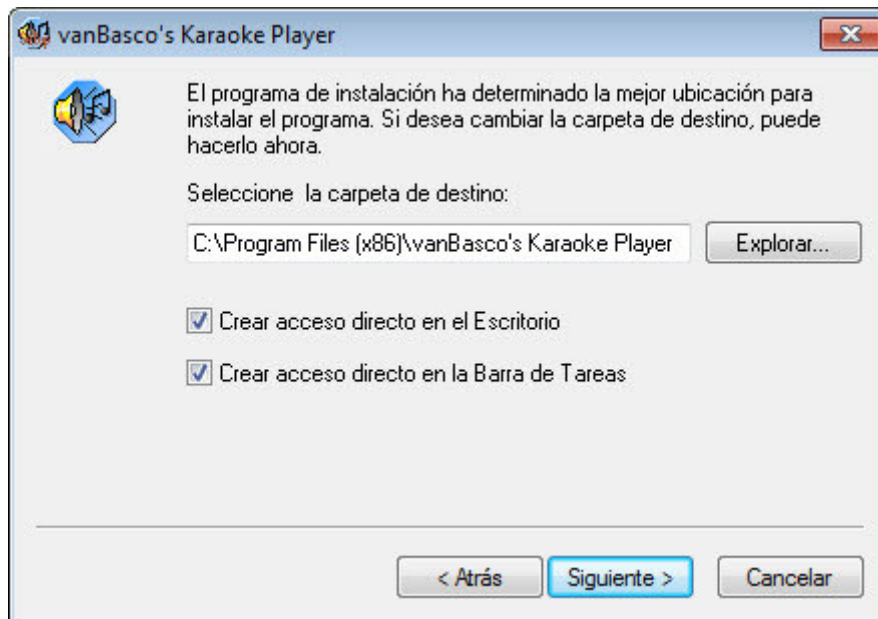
vanBasco's Karaoke Player

El programa de instalación ha determinado la mejor ubicación para instalar el programa. Si desea cambiar la carpeta de destino, puede hacerlo ahora.

Seleccione la carpeta de destino:

C:\Program Files (x86)\vanBasco's Karaoke Player

Explorar...

Crear acceso directo en el Escritorio

Crear acceso directo en la Barra de Tareas

< Atrás

Siguiente >

Cancelar